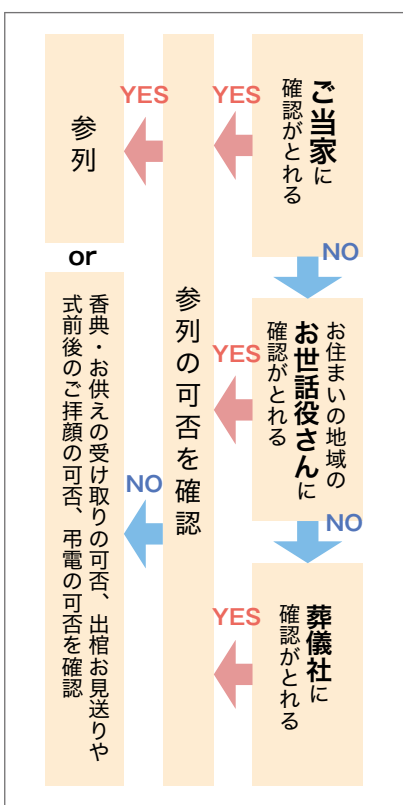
ご当家に確認がとれる

YES

参列の可否を確認

YES

参列

or

NO

お住まいの地域のお世話役さんに確認がとれる

YES

NO

葬儀社に確認がとれる

YES

NO

香典・お供えの受け取りの可否、出棺お見送りや式前後のご拝顔の可否、弔電の可否を確認